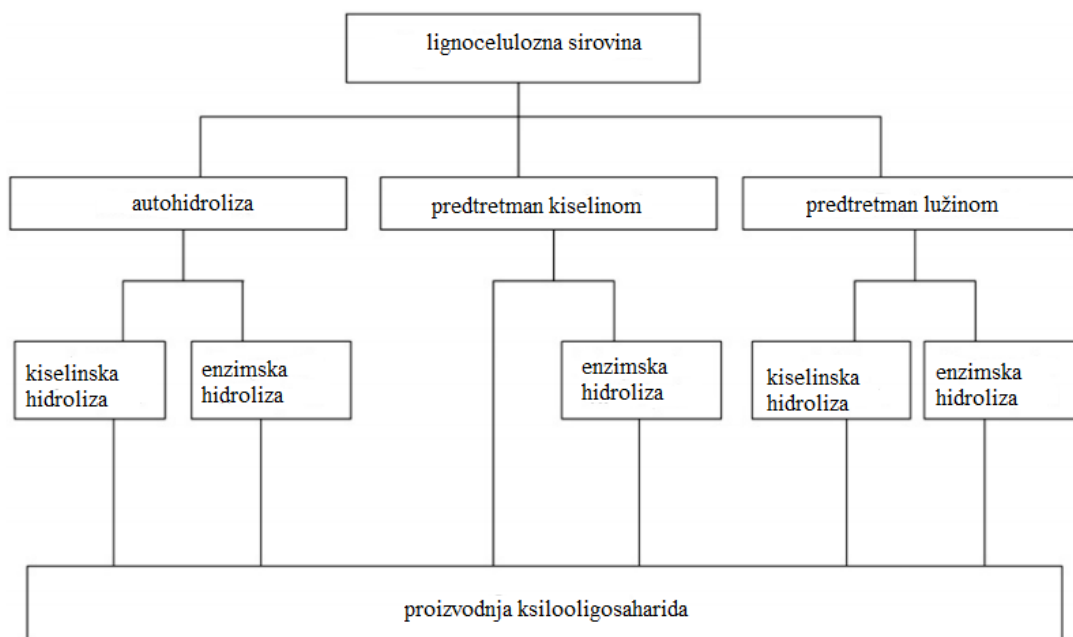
lignocelulozna sirovina

autohidroliza

predtretman kiselinom

predtretman lužinom

kiselinska hidroliza

enzimska hidroliza

enzimska hidroliza

kiselinska hidroliza

enzimska hidroliza

proizvodnja ksilooligosaharida